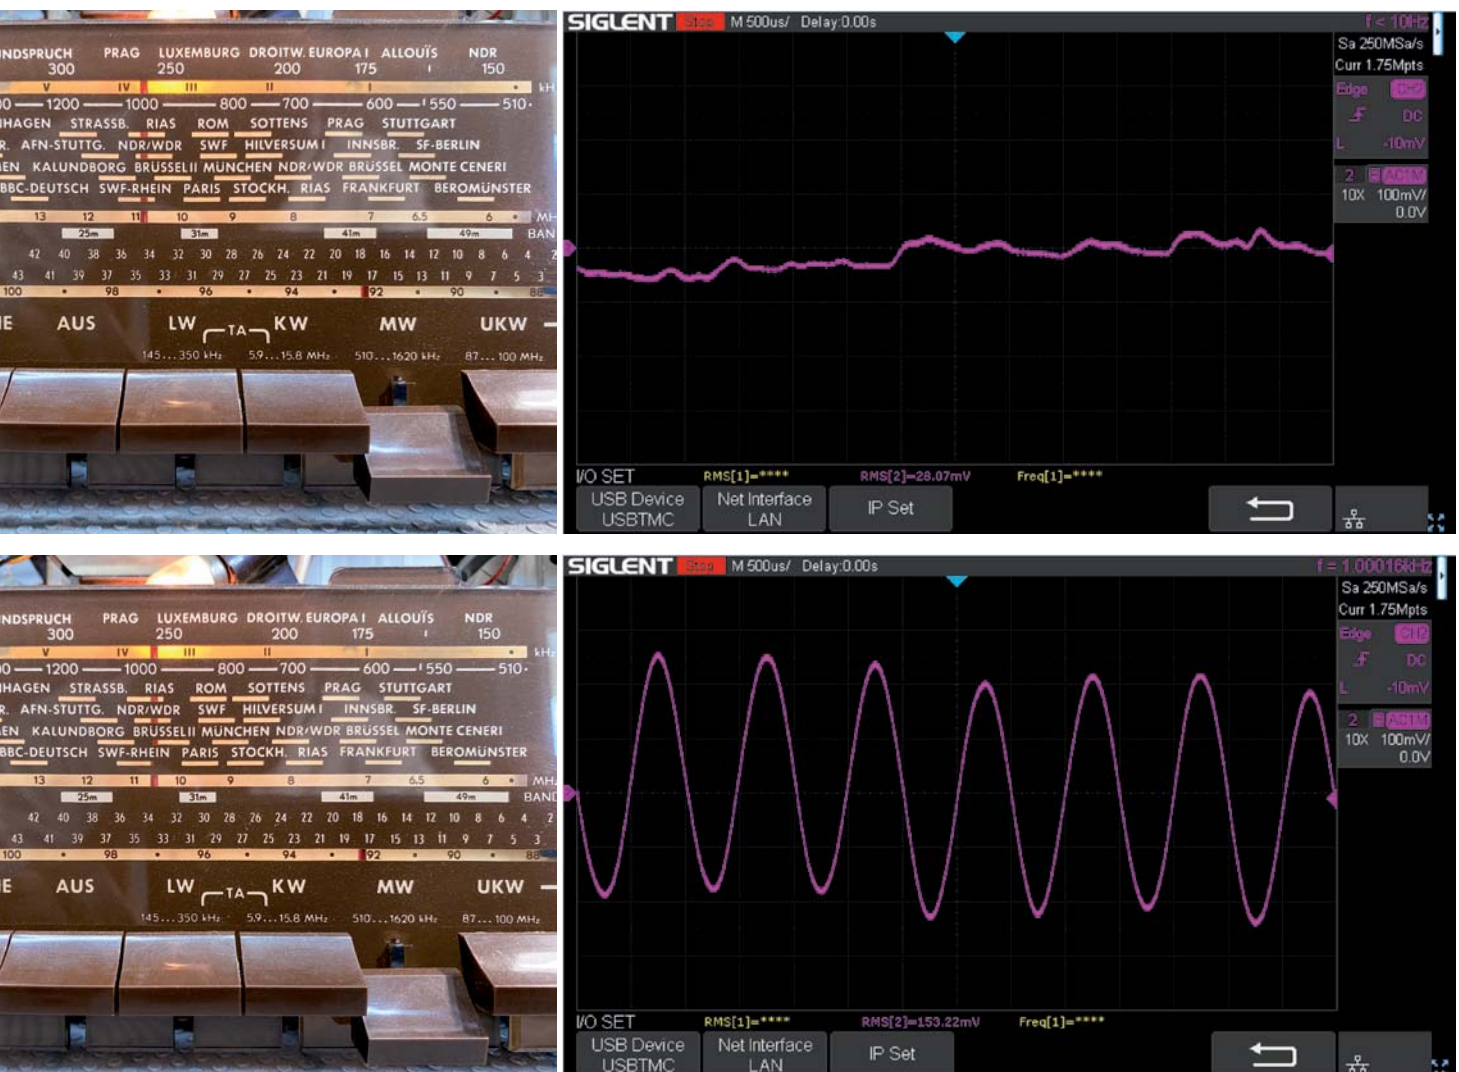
INDSPRUCH 300 PRAG LUXEMBURG 250 DROITW. 200 EUROPA I 175 ALLOUÏS NDR 150
V IV III II I kHz
00 — 1200 — 1000 — 800 — 700 — 600 — 550 — 510
HAGEN STRASSB. RIAS ROM SOTTENS PRAG STUTTGART
R. AFN-STUTTG. NDR/WDR SWF HILVERSUM I INNSBR. SF-BERLIN
EN KALUNDBORG BRÜSSEL II MÜNCHEN NDR/WDR BRÜSSEL MONTE CENERI
BBC-DEUTSCH SWF-RHEIN PARIS STOCKH. RIAS FRANKFURT BEROMÜNSTER
13 12 11 10 9 8 7 6.5 6 MH
25m 31m 41m 49m BAN
42 40 38 36 34 32 30 28 26 24 22 20 18 16 14 12 10 8 6 4 2
43 41 39 37 35 33 31 29 27 25 23 21 19 17 15 13 11 9 7 5 3
100 98 96 94 92 90 88
E AUS LW TA KW MW UKW
145...350 kHz 5.9...15.8 MHz 510...1620 kHz 87...100 MHz

SIGLENT Stop M 500us/ Delay:0.00s
f < 10Hz
Sa 250MSa/s
Curr 1.75Mpts
Edge CH2
DC
L -10mV
2 AC1M
10X 100mV/
0.0V
I/O SET RMS[1]=**** RMS[2]=28.07mV Freq[1]=****
USB Device USBTMC
Net Interface LAN
IP Set

INDSPRUCH 300 PRAG LUXEMBURG 250 DROITW. 200 EUROPA I 175 ALLOUÏS NDR 150
V IV III II I kHz
00 — 1200 — 1000 — 800 — 700 — 600 — 550 — 510
HAGEN STRASSB. RIAS ROM SOTTENS PRAG STUTTGART
R. AFN-STUTTG. NDR/WDR SWF HILVERSUM I INNSBR. SF-BERLIN
EN KALUNDBORG BRÜSSEL II MÜNCHEN NDR/WDR BRÜSSEL MONTE CENERI
BBC-DEUTSCH SWF-RHEIN PARIS STOCKH. RIAS FRANKFURT BEROMÜNSTER
13 12 11 10 9 8 7 6.5 6 MH
25m 31m 41m 49m BAND
42 40 38 36 34 32 30 28 26 24 22 20 18 16 14 12 10 8 6 4 2
43 41 39 37 35 33 31 29 27 25 23 21 19 17 15 13 11 9 7 5 3
100 98 96 94 92 90 88
E AUS LW TA KW MW UKW
145...350 kHz 5.9...15.8 MHz 510...1620 kHz 87...100 MHz

SIGLENT Stop M 500us/ Delay:0.00s
f = 1.00016kHz
Sa 250MSa/s
Curr 1.75Mpts
Edge CH2
DC
L -10mV
2 AC1M
10X 100mV/
0.0V
I/O SET RMS[1]=**** RMS[2]=153.22mV Freq[1]=****
USB Device USBTMC
Net Interface LAN
IP Set